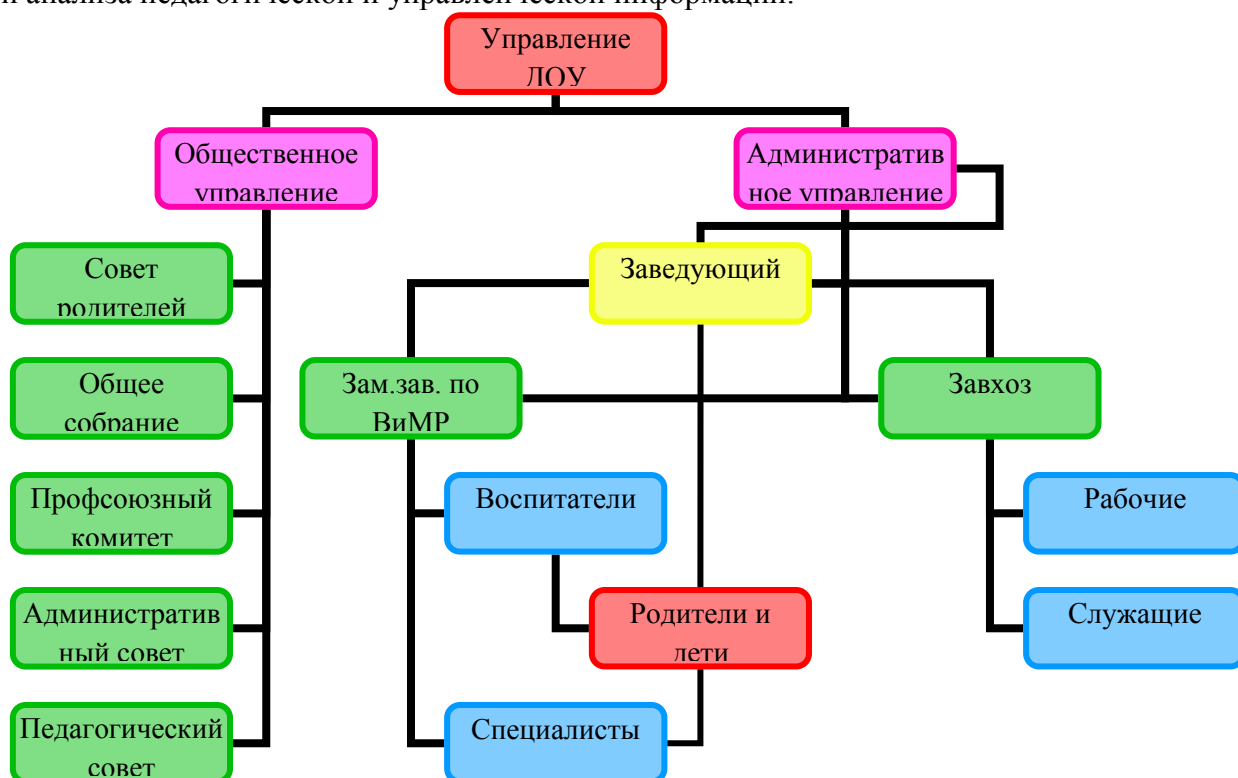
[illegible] анализа педагогической и управленческой информации.

Управление ДОУ

Общественное управление

Административное управление

Совет родителей

Общее собрание

Профсоюзный комитет

Административный совет

Педагогический совет

Заведующий

Зам.зав. по ВиМР

Завхоз

Воспитатели

Родители и дети

Специалисты

Рабочие

Служащие